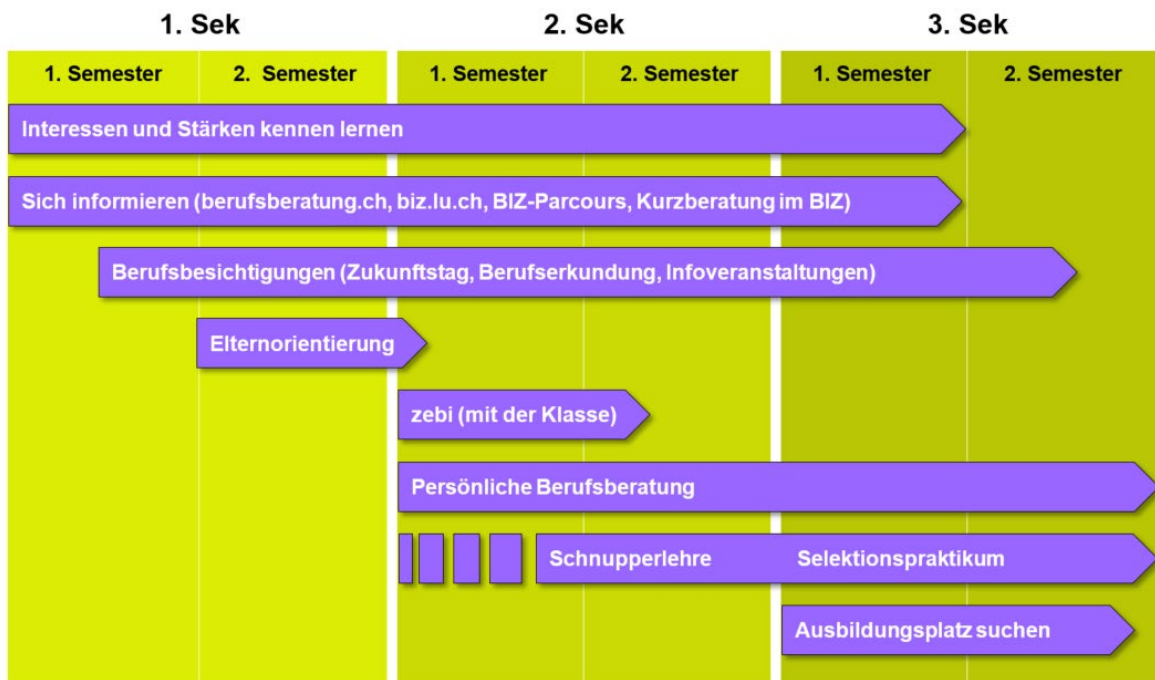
1. Sek

2. Sek

3. Sek

| 1. Semester | 2. Semester | 1. Semester | 2. Semester | 1. Semester | 2. Semester |
|---|---|---|---|---|---|

Interessen und Stärken kennen lernen

Sich informieren (berufsberatung.ch, biz.lu.ch, BIZ-Parcours, Kurzberatung im BIZ)

Berufsbesichtigungen (Zukunftstag, Berufserkundung, Infoveranstaltungen)

Elternorientierung

zebi (mit der Klasse)

Persönliche Berufsberatung

Schnupperlehre

Selektionspraktikum

Ausbildungsplatz suchen